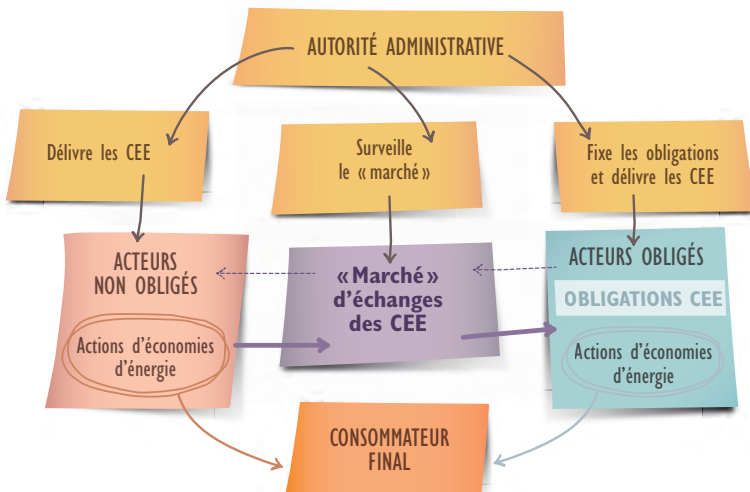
AUTORITÉ ADMINISTRATIVE

Délivre les CEE

Surveille le « marché »

Fixe les obligations et délivre les CEE

ACTEURS NON OBLIGÉS

Actions d'économies d'énergie

« Marché » d'échanges des CEE

ACTEURS OBLIGÉS

OBLIGATIONS CEE

Actions d'économies d'énergie

CONSOMMATEUR FINAL